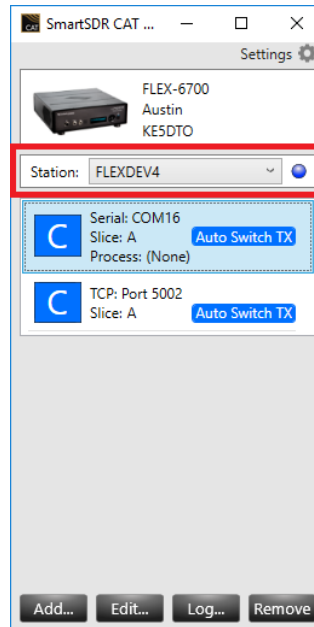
CAT SmartSDR CAT ...

Settings

FLEX-6700
Austin
KE5DTO

Station: FLEXDEV4

C
Serial: COM16
Slice: A
Auto Switch TX
Process: (None)

C
TCP: Port 5002
Slice: A
Auto Switch TX

Add... Edit... Log... Remove